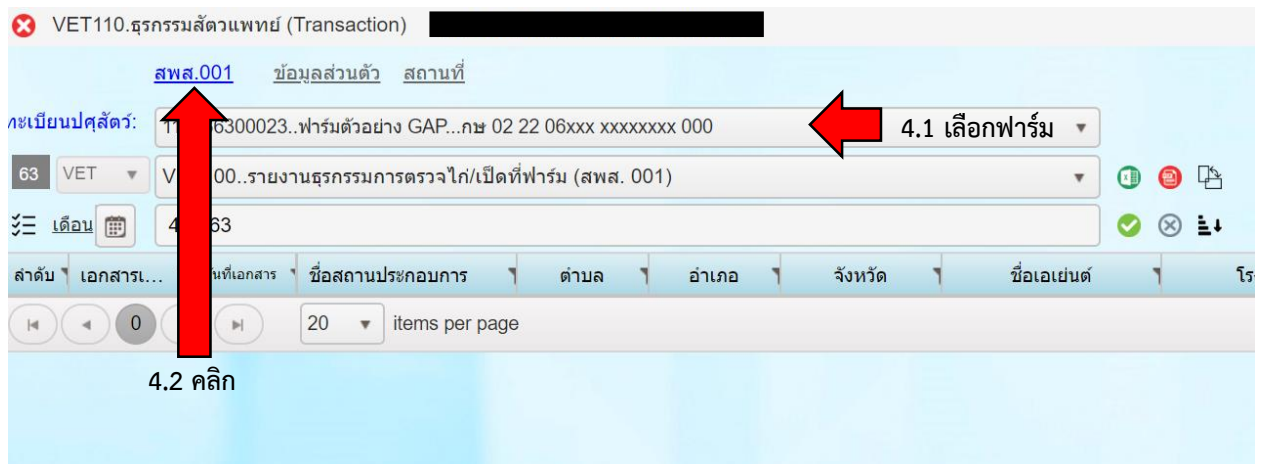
VET110.ธุรกรรมสัตวแพทย์ (Transaction)

สพส.001 ข้อมูลส่วนตัว สถานที่

ทะเบียนปศุสัตว์: 1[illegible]6300023..ฟาร์มตัวอย่าง GAP...กษ 02 22 06xxx xxxxxxxx 000

4.1 เลือกฟาร์ม

63 VET V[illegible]00..รายงานธุรกรรมการตรวจไก่/เป็ดที่ฟาร์ม (สพส. 001)

เดือน 4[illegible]63

| ลำดับ | เอกสารเ... | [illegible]นที่เอกสาร | ชื่อสถานประกอบการ | ตำบล | อำเภอ | จังหวัด | ชื่อเอเย่นต์ | โร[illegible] |
|---|---|---|---|---|---|---|---|---|

0 20 items per page

4.2 คลิก